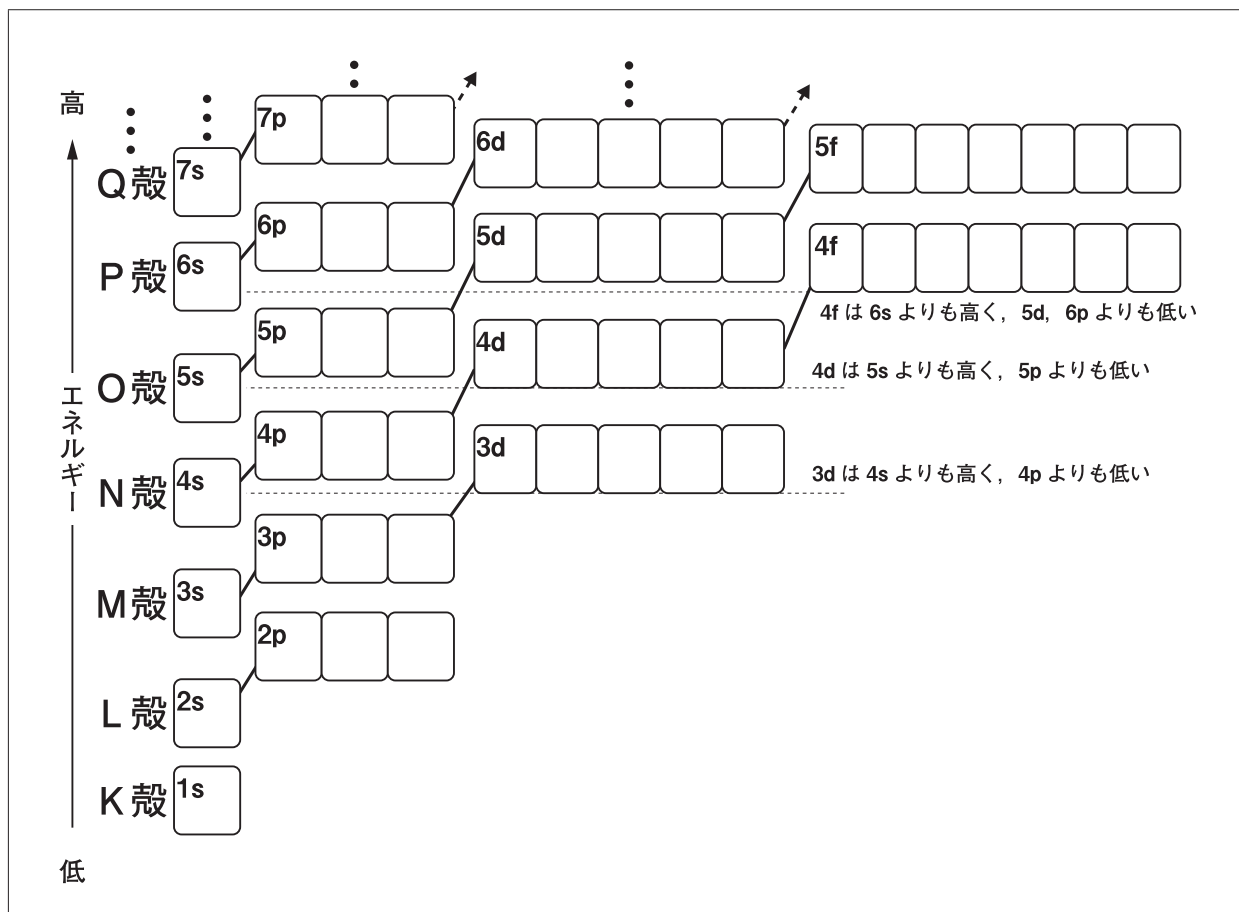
高

エネルギー

低

Q殻 7s

P殻 6s

O殻 5s

N殻 4s

M殻 3s

L殻 2s

K殻 1s

7p

6p

5p

4p

3p

2p

6d

5d

4d

3d

5f

4f

4f は 6s よりも高く，5d，6p よりも低い

4d は 5s よりも高く，5p よりも低い

3d は 4s よりも高く，4p よりも低い